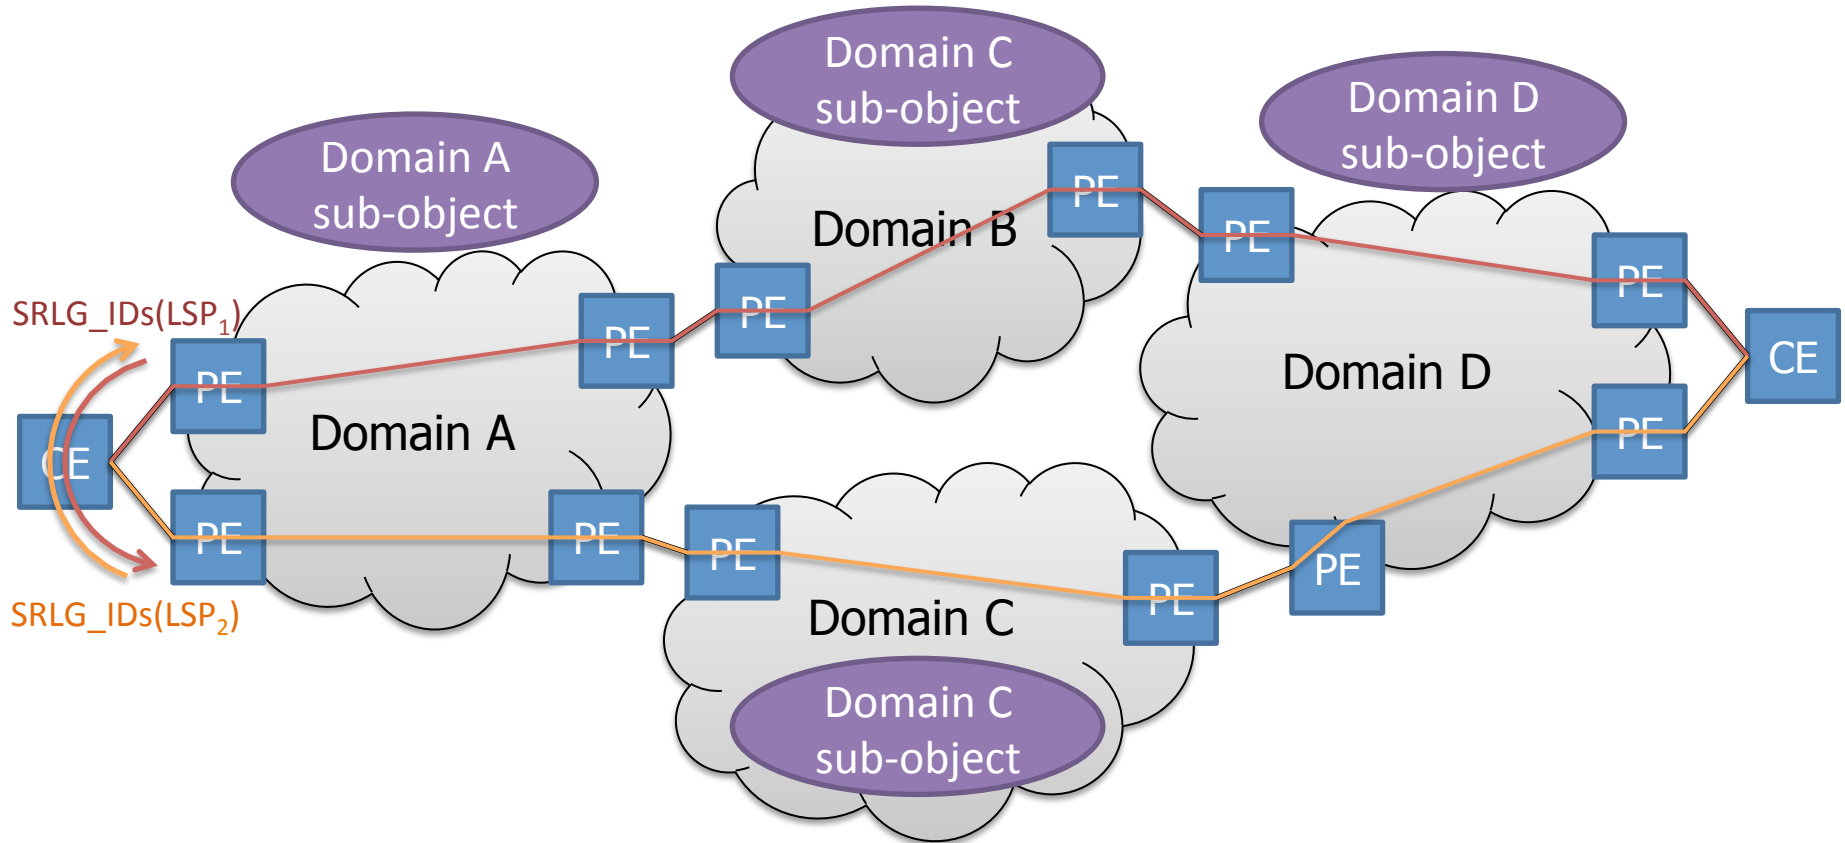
Domain C sub-object

Domain D sub-object

Domain A sub-object

Domain B

PE

PE

PE

PE

PE

SRLG_IDs(LSP$_1$)

PE

Domain A

CE

Domain D

CE

PE

PE

PE

PE

PE

PE

PE

SRLG_IDs(LSP$_2$)

Domain C

Domain C sub-object